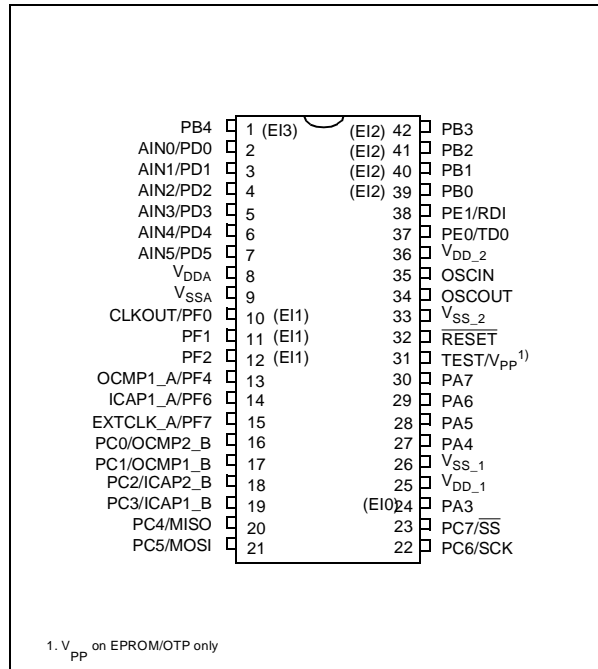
PB4 1 (EI3)
AIN0/PD0 2
AIN1/PD1 3
AIN2/PD2 4
AIN3/PD3 5
AIN4/PD4 6
AIN5/PD5 7
$V_{DDA}$ 8
$V_{SSA}$ 9
CLKOUT/PF0 10 (EI1)
PF1 11 (EI1)
PF2 12 (EI1)
OCMP1_A/PF4 13
ICAP1_A/PF6 14
EXTCLK_A/PF7 15
PC0/OCMP2_B 16
PC1/OCMP1_B 17
PC2/ICAP2_B 18
PC3/ICAP1_B 19
PC4/MISO 20
PC5/MOSI 21

(EI2) 42 PB3
(EI2) 41 PB2
(EI2) 40 PB1
(EI2) 39 PB0
38 PE1/RDI
37 PE0/TD0
36 $V_{DD\_2}$
35 OSCIN
34 OSCOUT
33 $V_{SS\_2}$
32 $\overline{RESET}$
31 TEST/$V_{PP}$$^{1)}$
30 PA7
29 PA6
28 PA5
27 PA4
26 $V_{SS\_1}$
25 $V_{DD\_1}$
(EI0) 24 PA3
23 PC7/$\overline{SS}$
22 PC6/SCK

1. $V_{PP}$ on EPROM/OTP only